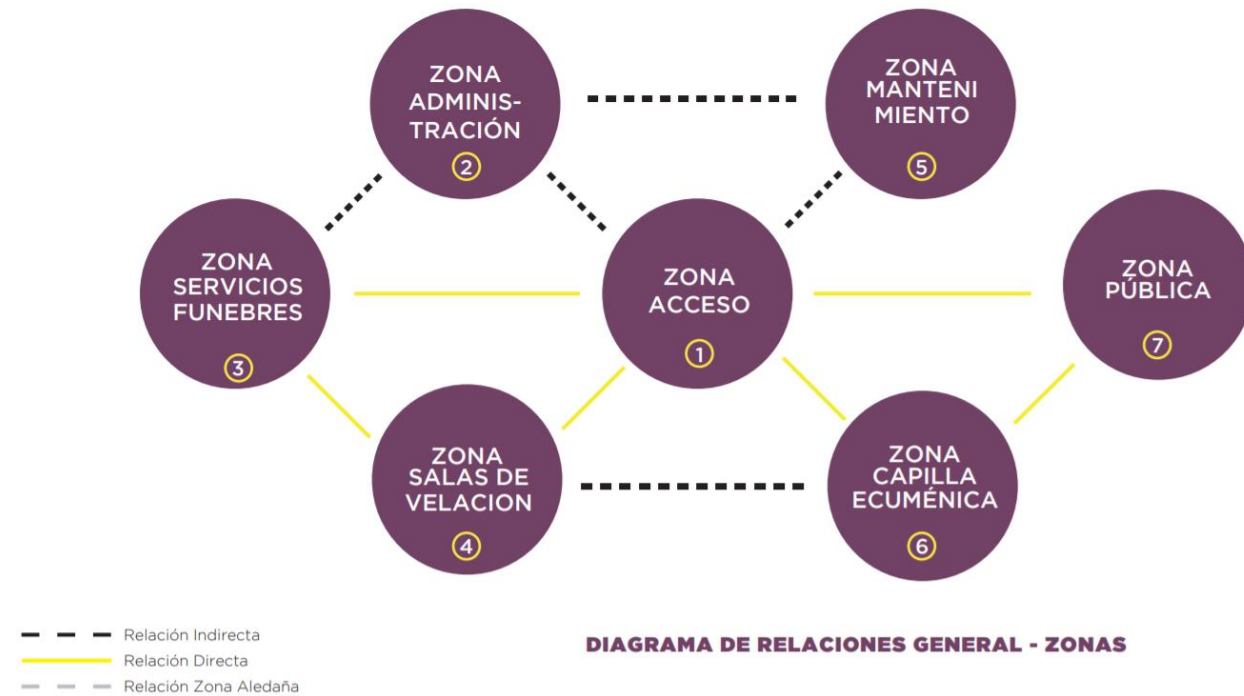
ZONA ADMINISTRACIÓN
2

ZONA MANTENI MIENTO
5

ZONA SERVICIOS FUNEBRES
3

ZONA ACCESO
1

ZONA PÚBLICA
7

ZONA SALAS DE VELACION
4

ZONA CAPILLA ECUMÉNICA
6

Relación Indirecta
Relación Directa
Relación Zona Aledaña

DIAGRAMA DE RELACIONES GENERAL - ZONAS